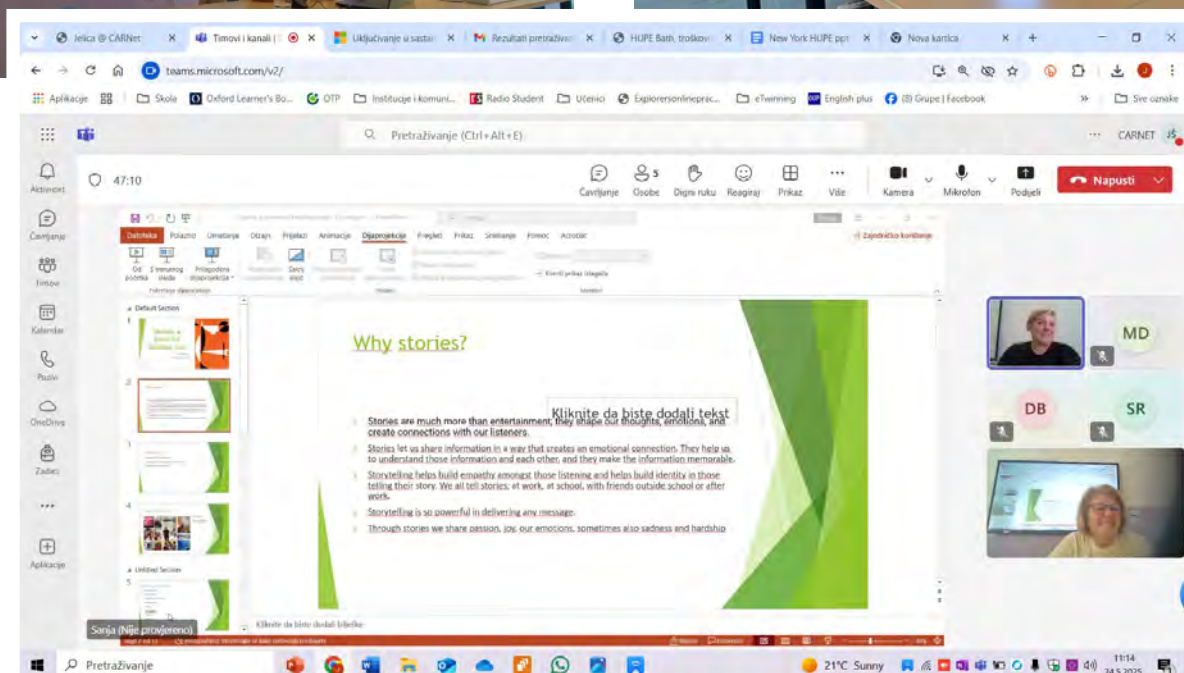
Jelica @ CARNet | Timovi i kanali | Uključivanje u sastan | Rezultati pretraživan | HUPE Bath, troškovi | New York HUPE ppt | Nova kartica

teams.microsoft.com/v2/

Aplikacije | Škola | Oxford Learner's Bo... | OTP | Institucije i komuni... | Radio Student | Učenici | Explorersonlineprac... | eTwinning | English plus | (8) Grupe | Facebook | Sve oznake

Pretraživanje (Ctrl+Alt+E)

CARNET

Aktivnosti
Čavrljanje
Timovi
Kalendar
Pozivi
OneDrive
Zadaci
Aplikacije

47:10

Čavrljanje | Osobe 5 | Digni ruku | Reagiraj | Prikaz | Više | Kamera | Mikrofon | Podijeli | Napusti

Datoteka | Polazno | Umetanje | Crtanje | Dizajn | Prijelazi | Animacije | Dijaprojekcija | Pregled | Prikaz | Snimanje | Pomoć | Acrobat

Zajedničko korištenje

Od početka | S trenutnog slajda | Prilagođena dijaprojekcija

Default Section

Untitled Section

Why stories?

Kliknite da biste dodali tekst

Stories are much more than entertainment, they shape our thoughts, emotions, and create connections with our listeners.

Stories let us share information in a way that creates an emotional connection. They help us to understand those information and each other, and they make the information memorable.

Storytelling helps build empathy amongst those listening and helps build identity in those telling their story. We all tell stories: at work, at school, with friends outside school or after work.

Storytelling is so powerful in delivering any message.

Through stories we share passion, joy, our emotions, sometimes also sadness and hardship

Kliknite da biste dodali bilješke

Sanja (Nije provjereno)

MD
DB
SR

Pretraživanje

21°C Sunny

11:14
24.5.2025